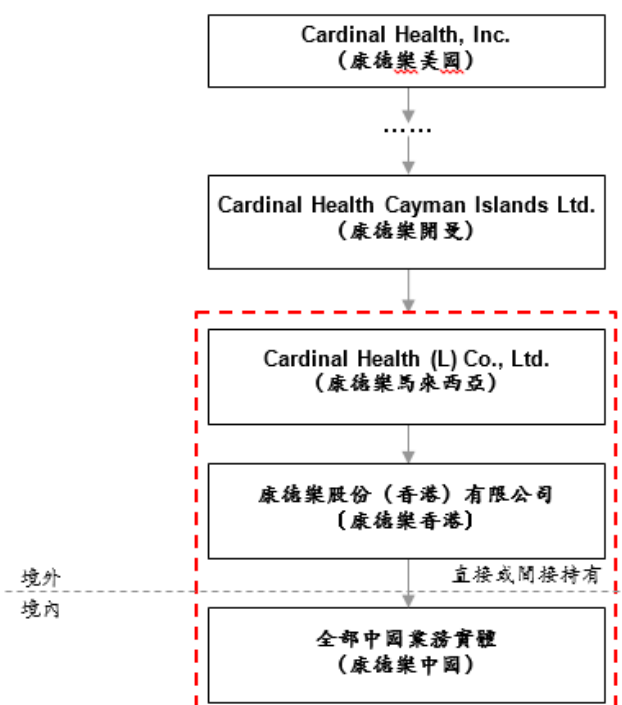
Cardinal Health, Inc.
（康德樂美國）

……

Cardinal Health Cayman Islands Ltd.
（康德樂開曼）

Cardinal Health (L) Co., Ltd.
（康德樂馬來西亞）

康德樂股份（香港）有限公司
（康德樂香港）

直接或間接持有

境外

境內

全部中國業務實體
（康德樂中國）